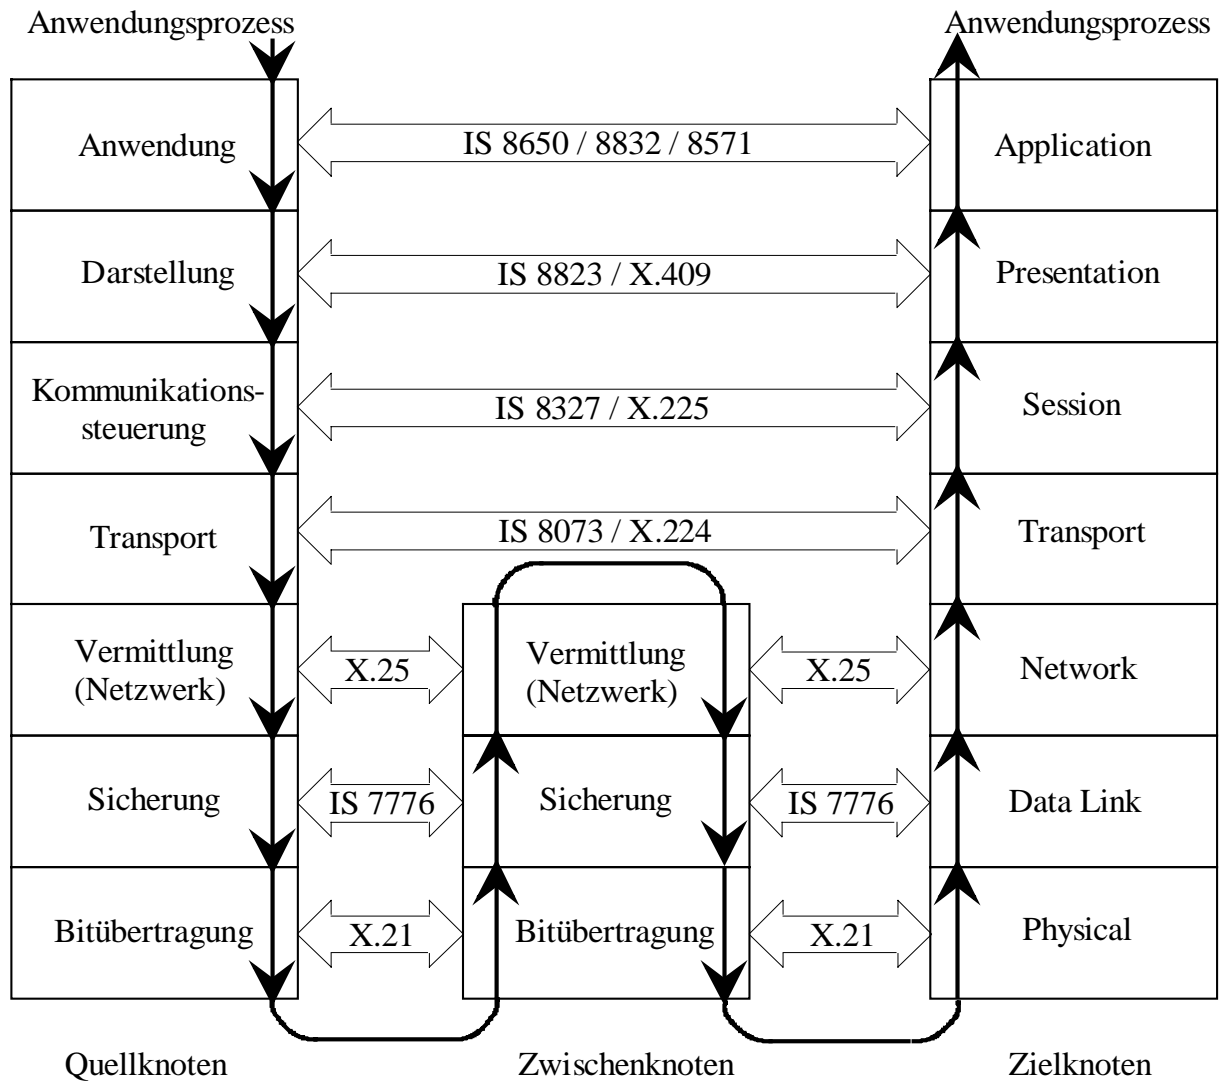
Anwendungsprozess

Anwendungsprozess

Anwendung

IS 8650 / 8832 / 8571

Application

Darstellung

IS 8823 / X.409

Presentation

Kommunikationssteuerung

IS 8327 / X.225

Session

Transport

IS 8073 / X.224

Transport

Vermittlung (Netzwerk)

X.25

Vermittlung (Netzwerk)

X.25

Network

Sicherung

IS 7776

Sicherung

IS 7776

Data Link

Bitübertragung

X.21

Bitübertragung

X.21

Physical

Quellknoten

Zwischenknoten

Zielknoten